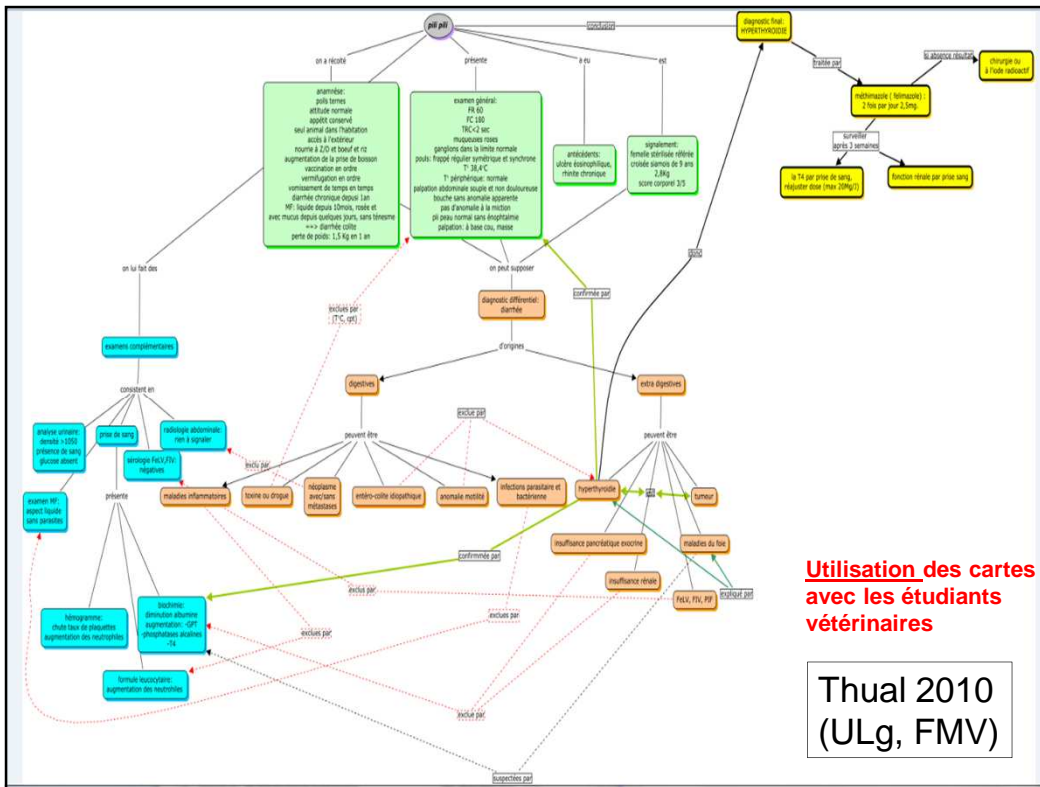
pili pili

conclusion

diagnostic final: HYPERTHYROIDIE

traitée par

si absence résultat

chirurgie ou à l'iode radioactif

méthimazole ( felimazole) 2 fois par jour 2,5mg.

surveiller après 3 semaines

la T4 par prise de sang, réajuster dose (max 20Mg/?)

fonction rénale par prise sang

on a récolté

présente

a eu

est

anamnèse: poils ternes attitude normale appétit conservé seul animal dans l'habitation accès à l'extérieur nourrie à Z/O et boeuf et riz augmentation de la prise de boisson vaccination en ordre vermifugation en ordre vomissement de temps en temps diarrhée chronique depuis 1an MF: liquide depuis 10mois, rosée et avec mucus depuis quelques jours, sans ténesme ==> diarrhée colite perte de poids: 1,5 Kg en 1 an

examen général: FR 60 FC 180 TRC<2 sec muqueuses roses ganglions dans la limite normale pouls: frappé régulier symétrique et synchrone T° 38,4°C T° périphérique: normale palpation abdominale souple et non douloureuse bouche sans anomalie apparente pas d'anomalie à la miction pli peau normal sans énophtalmie palpation: à base cou, masse

antécédents: utère éosinophilique, rhinite chronique

signalement: femelle stérilisée référée croisée siamois de 9 ans 2,8Kg score corporel 3/5

dose

on lui fait des

on peut supposer

exclues par (T°C, cpt)

confirmée par

diagnostic différentiel: diarrhée

examens complémentaires

d'origines

digestives

extra digestives

consistent en

exclue par

analyse urinaire: densité >1050 présence de sang glucose absent

prise de sang

radiologie abdominale: rien à signaler

sérologie FeLV,FIV: négatives

peuvent être

peuvent être

exclu par

examen MF: aspect liquide sans parasites

présente

maladies inflammatoires

toxine ou drogue

néoplasme avec/sans métastases

entéro-colite idiopathique

anomalie motilité

infections parasitaire et bactérienne

hyperthyroïdie

tumeur

confirmée par

insuffisance pancréatique exocrine

maladies du foie

insuffisance rénale

exclus par

explique par

FeLV, FIV, PIF

hémogramme: chute taux de plaquettes augmentation des neutrophiles

biochimie: diminution albumine augmentation: -GPT phosphatases alcalines -T4

exclues par

exclues par

formule leucocytaire: augmentation des neutrohiles

exclue par

suspectées par

Utilisation des cartes avec les étudiants vétérinaires

Thual 2010 (ULg, FMV)